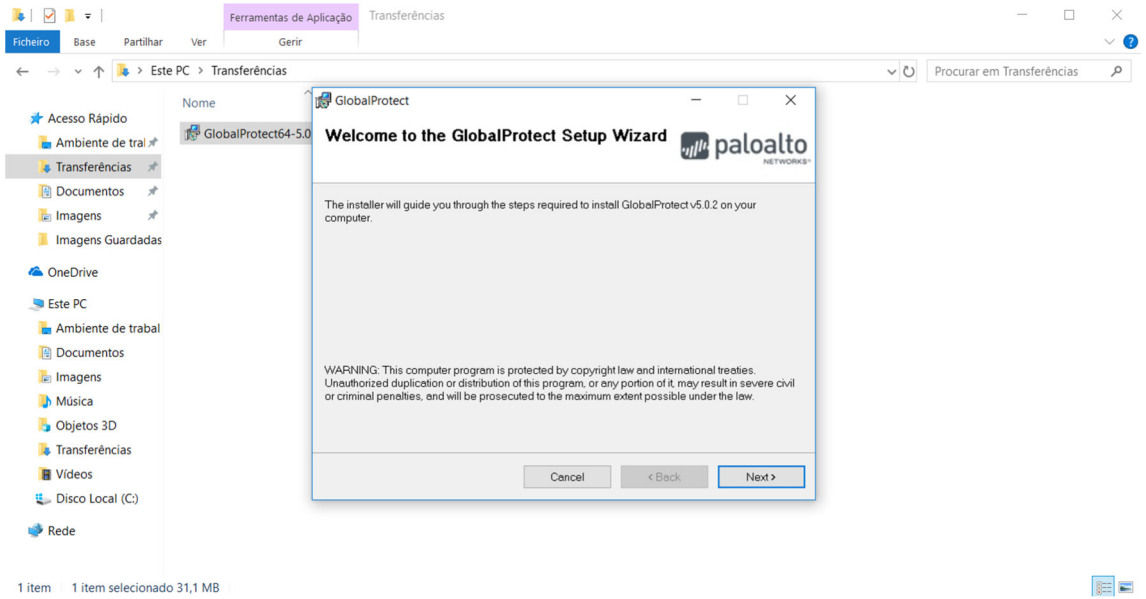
Ferramentas de Aplicação | Transferências

Ficheiro | Base | Partilhar | Ver | Gerir

Este PC > Transferências

Procurar em Transferências

Acesso Rápido
Ambiente de tral
Transferências
Documentos
Imagens
Imagens Guardadas
OneDrive
Este PC
Ambiente de trabal
Documentos
Imagens
Música
Objetos 3D
Transferências
Vídeos
Disco Local (C:)
Rede

Nome

GlobalProtect64-5.0

GlobalProtect

Welcome to the GlobalProtect Setup Wizard

paloalto NETWORKS

The installer will guide you through the steps required to install GlobalProtect v5.0.2 on your computer.

WARNING: This computer program is protected by copyright law and international treaties. Unauthorized duplication or distribution of this program, or any portion of it, may result in severe civil or criminal penalties, and will be prosecuted to the maximum extent possible under the law.

Cancel | < Back | Next >

1 item | 1 item selecionado 31,1 MB